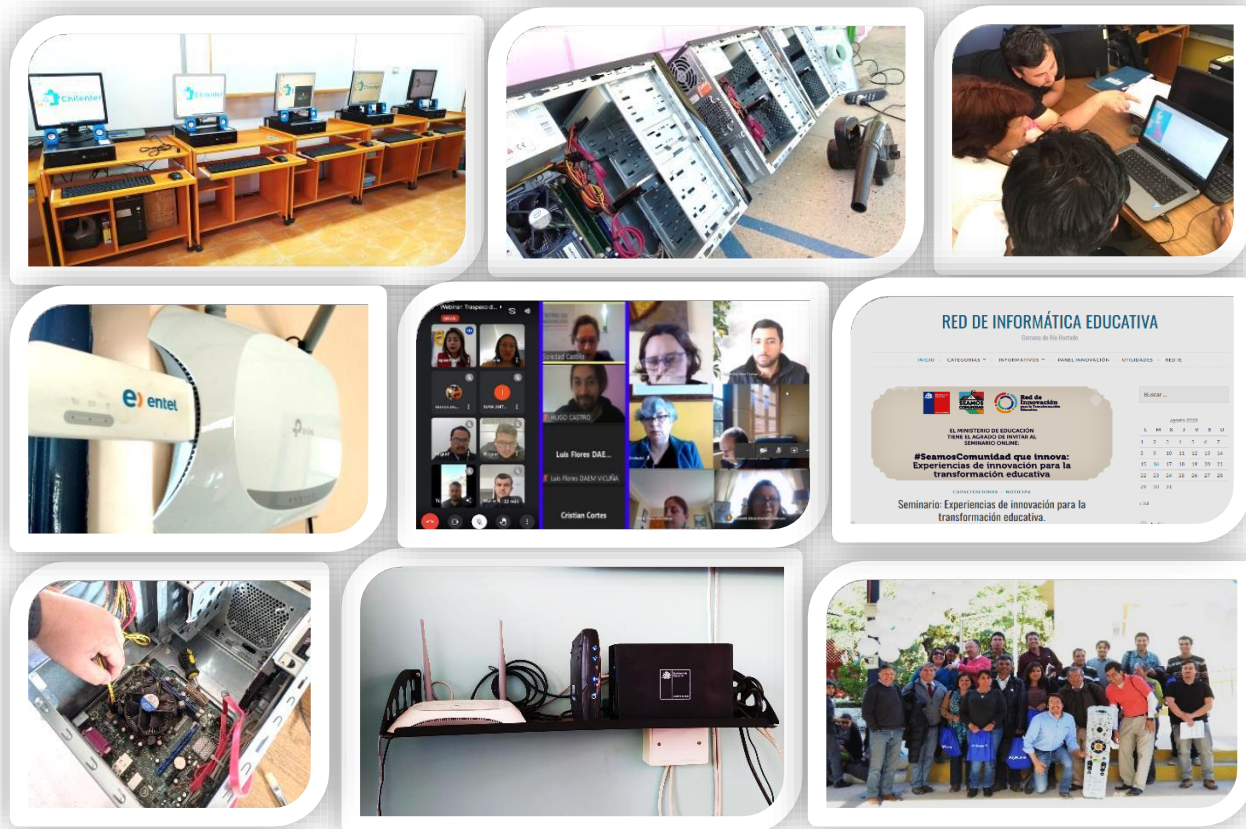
Webinar: Traspaso-d...

Soledad Castillo

HUGO CASTRO

Luis Flores DAE...

Luis Flores DAEM VICUÑA

Cristian Cortes

entel

RED DE INFORMÁTICA EDUCATIVA

Comuna de Río Hurtado

INICIO CATEGORÍAS INFORMATIVOS PANEL INNOVACIÓN UTILIDADES RED IE

SEAMOS COMUNIDAD

Red de Innovación para la Transformación Educativa

EL MINISTERIO DE EDUCACIÓN TIENE EL AGRADO DE INVITAR AL SEMINARIO ONLINE:

#SeamosComunidad que innova: Experiencias de innovación para la transformación educativa

CAPACITACIONES NOTICIAS

Seminario: Experiencias de innovación para la transformación educativa.

Buscar ...

Agosto 2022

| L | M | X | J | V | S | D |
|---|---|---|---|---|---|---|
| 1 | 2 | 3 | 4 | 5 | 6 | 7 |
| 8 | 9 | 10 | 11 | 12 | 13 | 14 |
| 15 | 16 | 17 | 18 | 19 | 20 | 21 |
| 22 | 23 | 24 | 25 | 26 | 27 | 28 |
| 29 | 30 | 31 | | | | |

« Jul